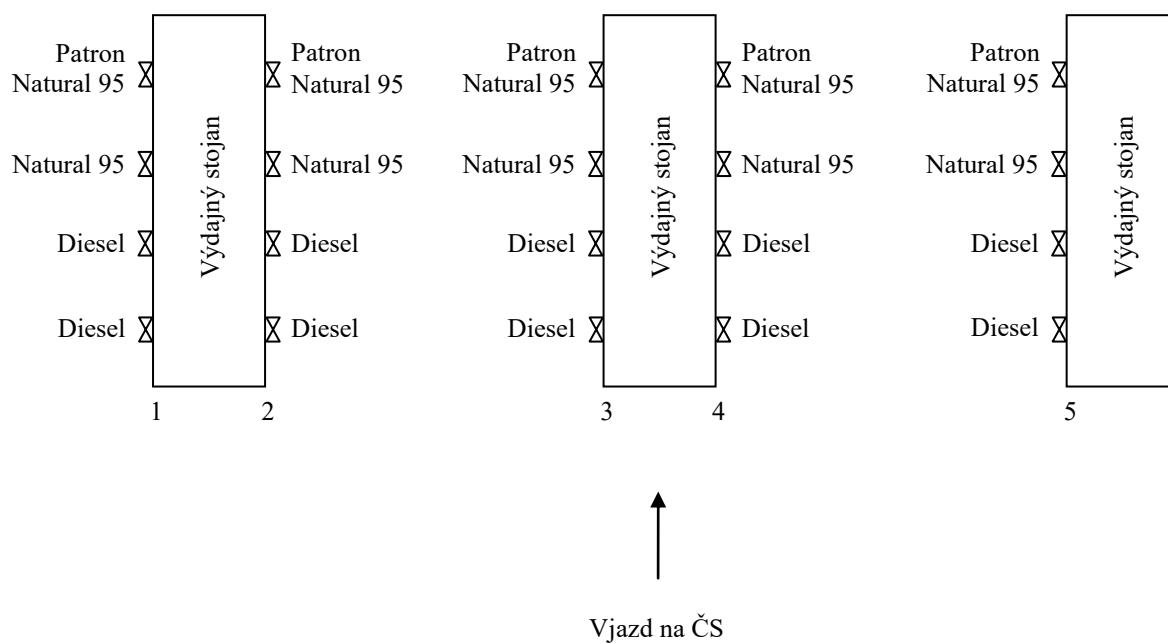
Patron Natural 95

Natural 95

Diesel

Diesel

Výdajný stojan

Patron Natural 95

Natural 95

Diesel

Diesel

1

2

Patron Natural 95

Natural 95

Diesel

Diesel

Výdajný stojan

Patron Natural 95

Natural 95

Diesel

Diesel

3

4

Patron Natural 95

Natural 95

Diesel

Diesel

Výdajný stojan

5

Vjazd na ČS